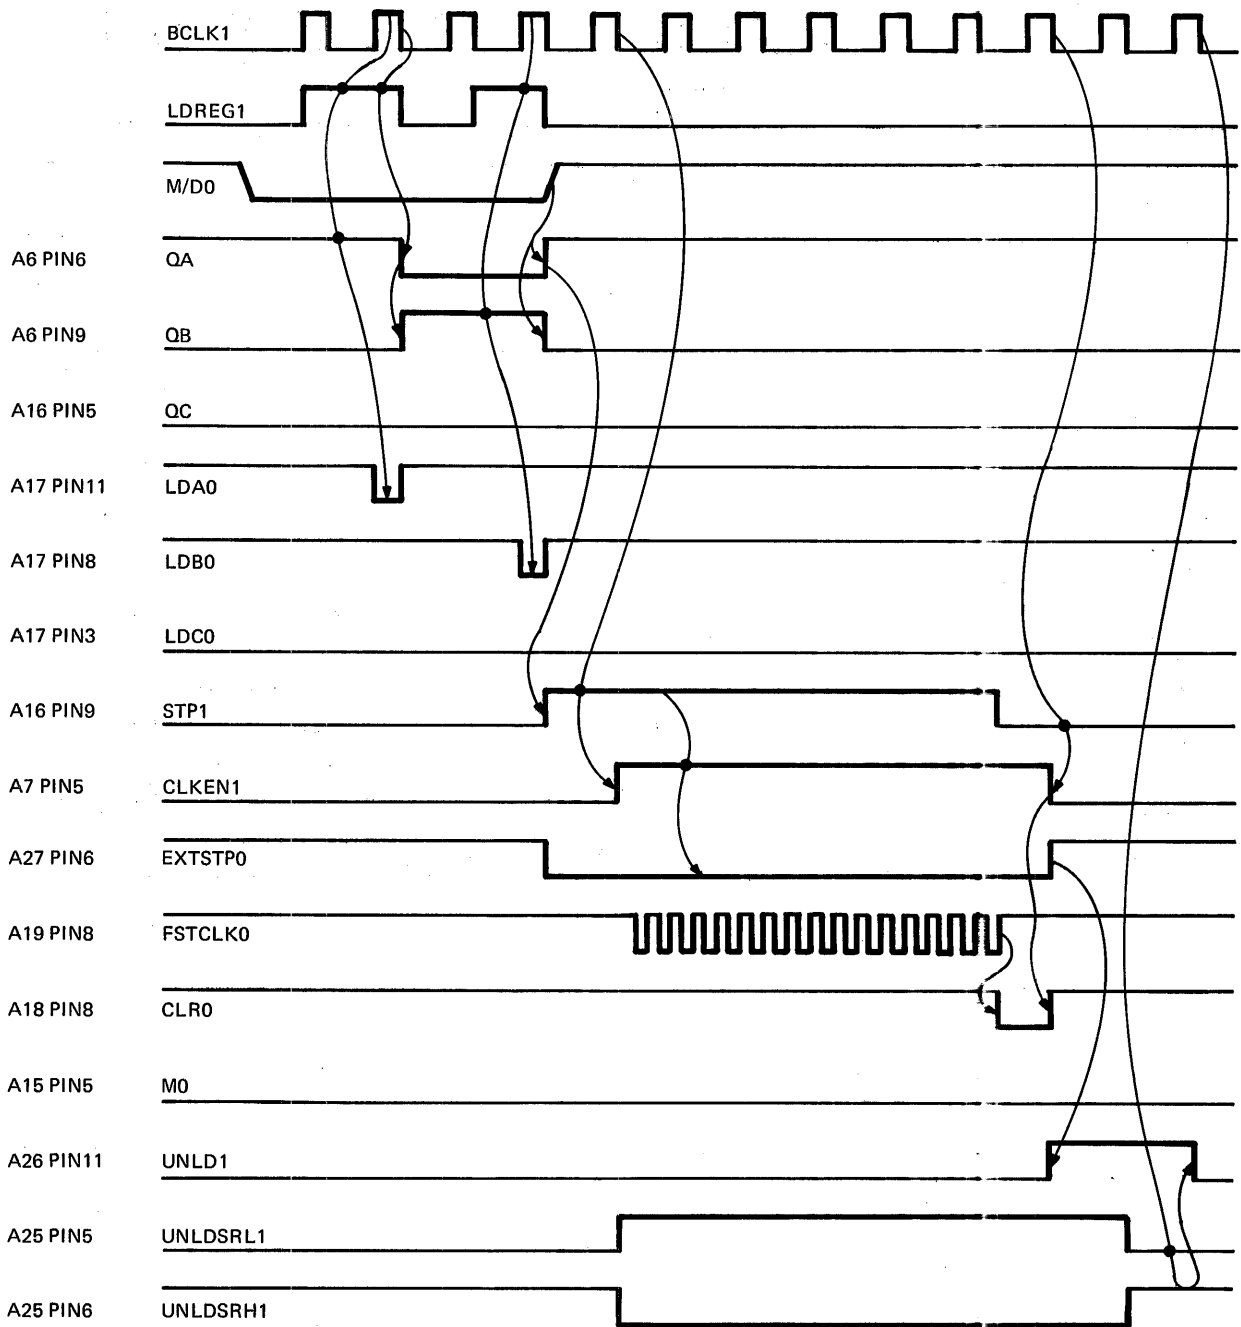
BCLK1
LDREG1
M/D0
A6 PIN6 QA
A6 PIN9 QB
A16 PIN5 QC
A17 PIN11 LDA0
A17 PIN8 LDB0
A17 PIN3 LDC0
A16 PIN9 STP1
A7 PIN5 CLKEN1
A27 PIN6 EXTSTP0
A19 PIN8 FSTCLK0
A18 PIN8 CLR0
A15 PIN5 M0
A26 PIN11 UNLD1
A25 PIN5 UNLDSRL1
A25 PIN6 UNLDSRH1